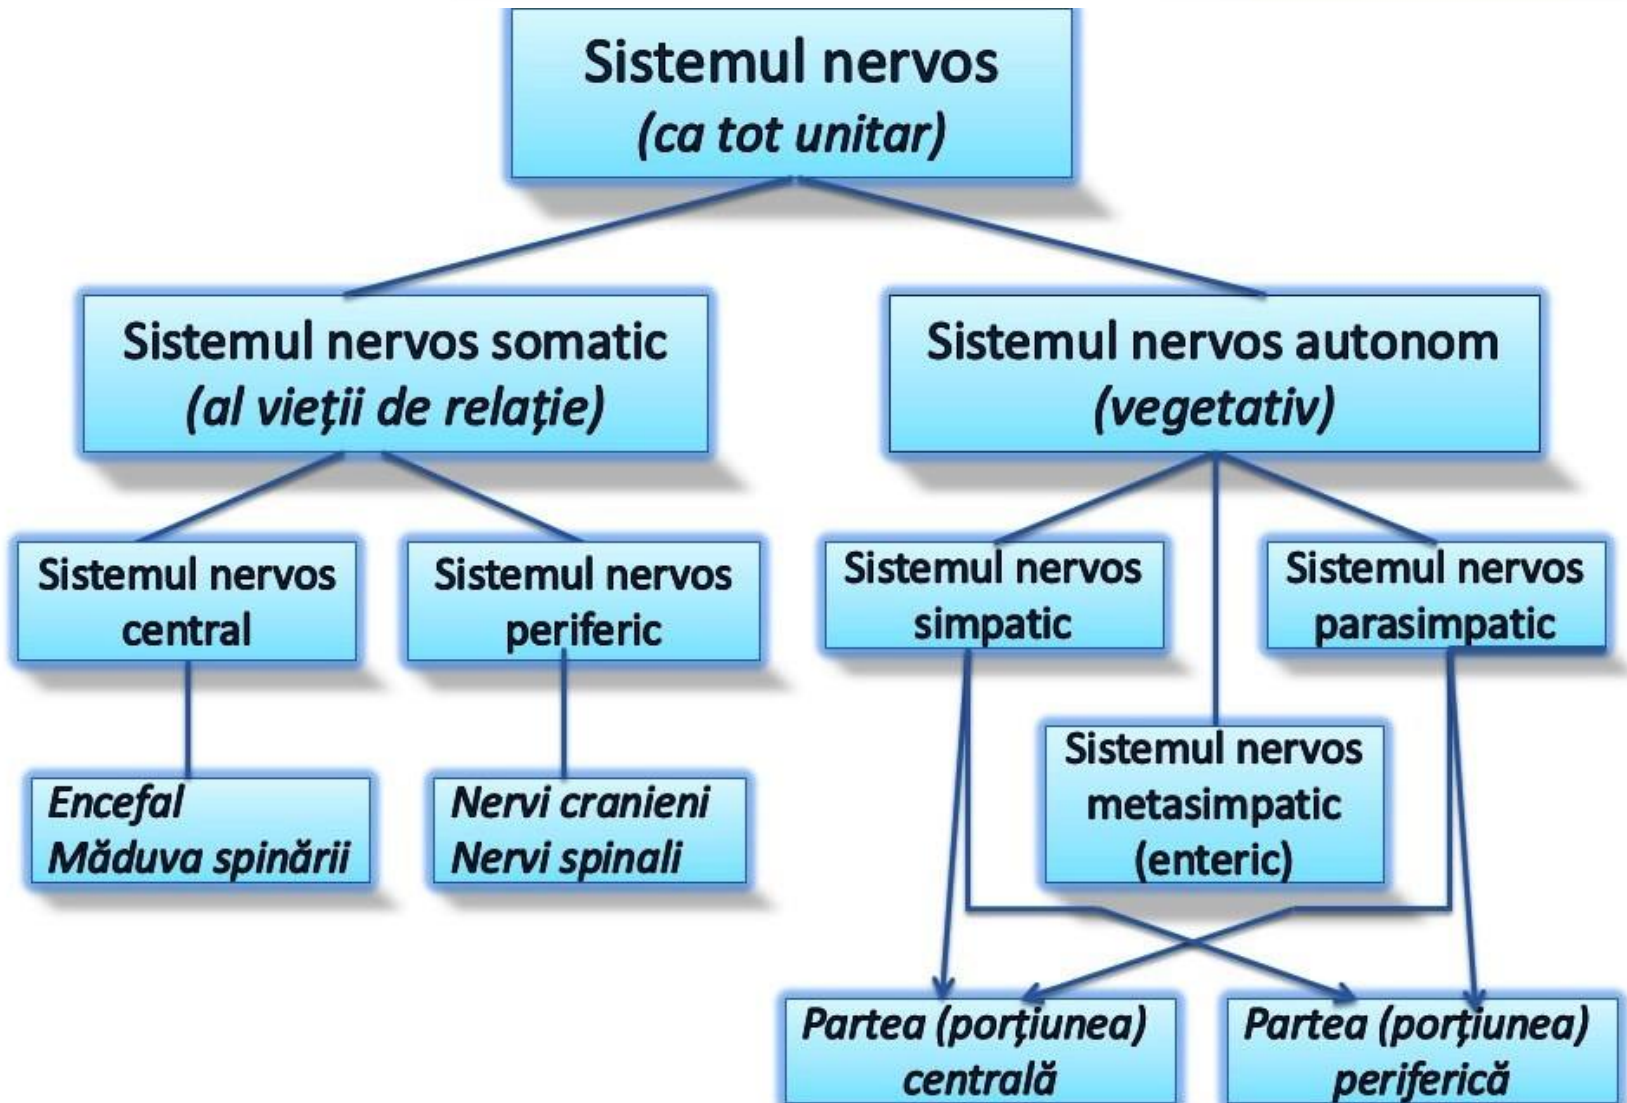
Sistemul nervos
(ca tot unitar)

Sistemul nervos somatic
(al vieţii de relaţie)

Sistemul nervos autonom
(vegetativ)

Sistemul nervos central

Sistemul nervos periferic

Sistemul nervos simpatic

Sistemul nervos parasimpatic

Encefal
Măduva spinării

Nervi cranieni
Nervi spinali

Sistemul nervos metasimpatic (enteric)

Partea (porţiunea) centrală

Partea (porţiunea) periferică